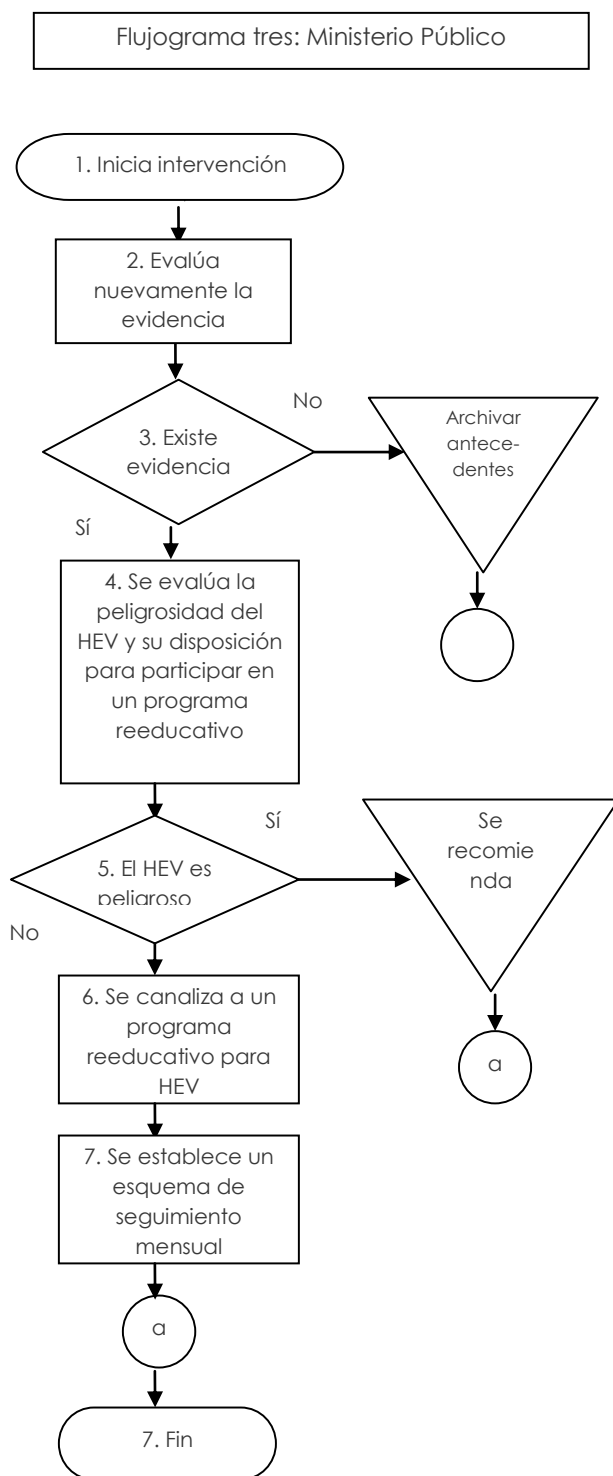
Flujograma tres: Ministerio Público

1. Inicia intervención

2. Evalúa nuevamente la evidencia

3. Existe evidencia

No

Archivar antecedentes

Sí

4. Se evalúa la peligrosidad del HEV y su disposición para participar en un programa reeducativo

5. El HEV es peligroso

Sí

Se recomie nda

a

No

6. Se canaliza a un programa reeducativo para HEV

7. Se establece un esquema de seguimiento mensual

a

7. Fin